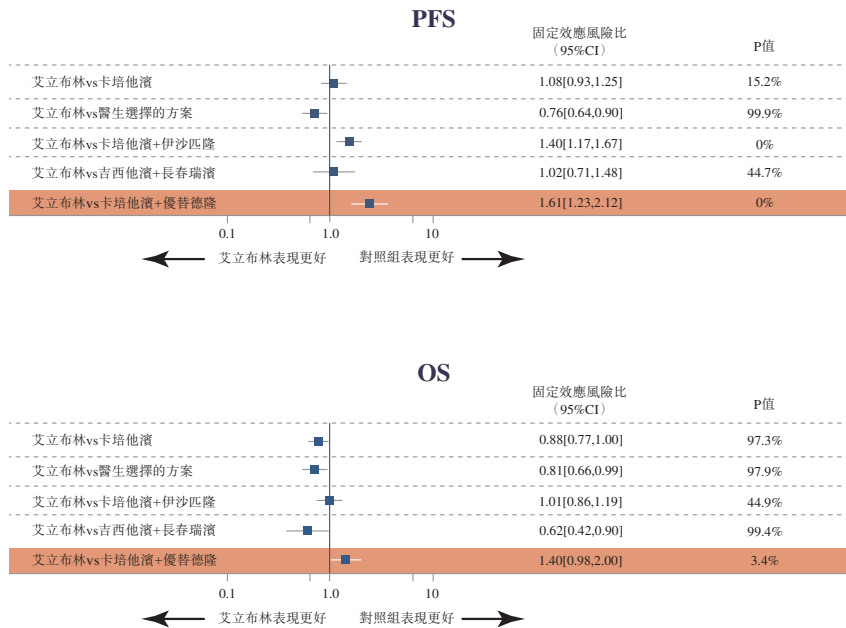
PFS

| | 固定效應風險比（95%CI） | P值 |
|---|---|---|
| 艾立布林vs卡培他濱 | 1.08[0.93,1.25] | 15.2% |
| 艾立布林vs醫生選擇的方案 | 0.76[0.64,0.90] | 99.9% |
| 艾立布林vs卡培他濱+伊沙匹隆 | 1.40[1.17,1.67] | 0% |
| 艾立布林vs吉西他濱+長春瑞濱 | 1.02[0.71,1.48] | 44.7% |
| 艾立布林vs卡培他濱+優替德隆 | 1.61[1.23,2.12] | 0% |

0.1 1.0 10

艾立布林表現更好 對照組表現更好

OS

| | 固定效應風險比（95%CI） | P值 |
|---|---|---|
| 艾立布林vs卡培他濱 | 0.88[0.77,1.00] | 97.3% |
| 艾立布林vs醫生選擇的方案 | 0.81[0.66,0.99] | 97.9% |
| 艾立布林vs卡培他濱+伊沙匹隆 | 1.01[0.86,1.19] | 44.9% |
| 艾立布林vs吉西他濱+長春瑞濱 | 0.62[0.42,0.90] | 99.4% |
| 艾立布林vs卡培他濱+優替德隆 | 1.40[0.98,2.00] | 3.4% |

0.1 1.0 10

艾立布林表現更好 對照組表現更好